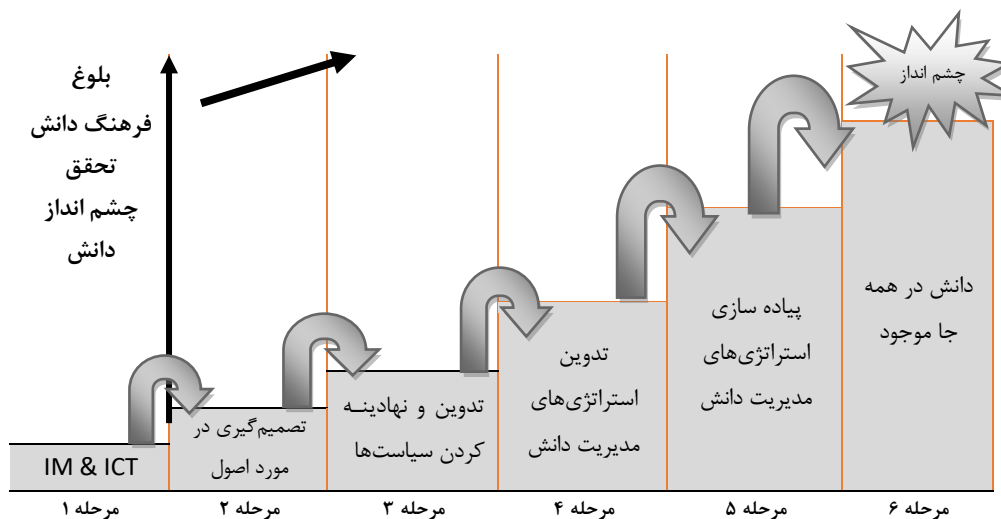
بلوغ فرهنگ دانش تحقق چشم انداز دانش

چشم انداز

IM & ICT

تصمیم‌گیری در مورد اصول

تدوین و نهادینـه کردن سیاست‌ها

تدوین استراتژی‌های مدیریت دانش

پیاده سازی استراتژی‌های مدیریت دانش

دانش در همه جا موجود

مرحله ۱

مرحله ۲

مرحله ۳

مرحله ۴

مرحله ۵

مرحله ۶